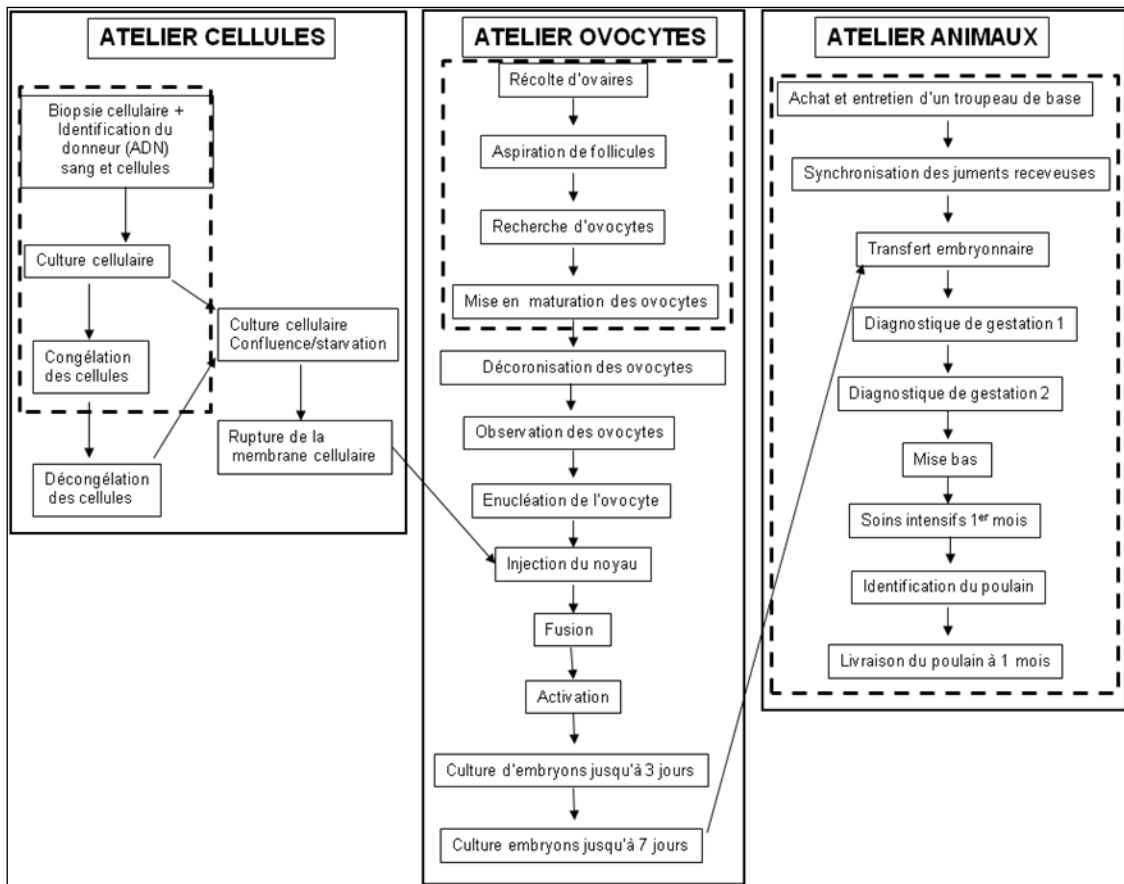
ATELIER CELLULES

Biopsie cellulaire + Identification du donneur (ADN) sang et cellules

Culture cellulaire

Congélation des cellules

Décongélation des cellules

Culture cellulaire Confluence/starvation

Rupture de la membrane cellulaire

ATELIER OVOCYTES

Récolte d'ovaires

Aspiration de follicules

Recherche d'ovocytes

Mise en maturation des ovocytes

Décoronisation des ovocytes

Observation des ovocytes

Enucléation de l'ovocyte

Injection du noyau

Fusion

Activation

Culture d'embryons jusqu'à 3 jours

Culture embryons jusqu'à 7 jours

ATELIER ANIMAUX

Achat et entretien d'un troupeau de base

Synchronisation des juments receveuses

Transfert embryonnaire

Diagnostique de gestation 1

Diagnostique de gestation 2

Mise bas

Soins intensifs 1$^{er}$ mois

Identification du poulain

Livraison du poulain à 1 mois